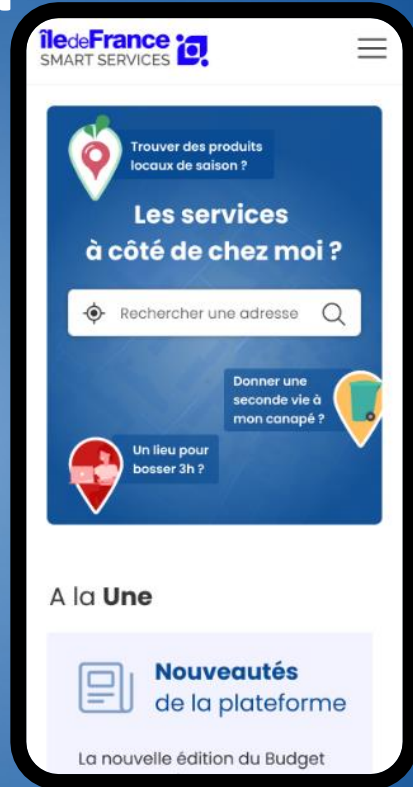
îledeFrance
SMART SERVICES

Trouver des produits locaux de saison ?

Les services à côté de chez moi ?

Rechercher une adresse

Donner une seconde vie à mon canapé ?

Un lieu pour bosser 3h ?

A la Une

Nouveautés de la plateforme

La nouvelle édition du Budget